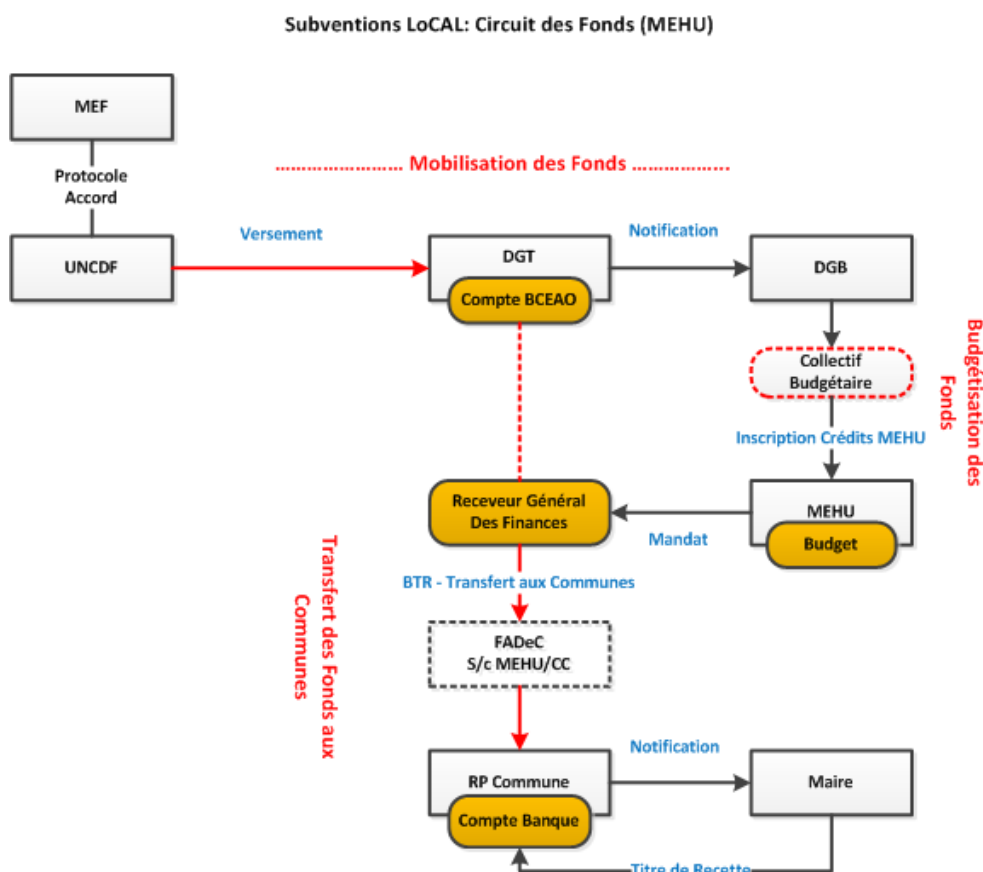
Subventions LoCAL: Circuit des Fonds (MEHU)

MEF

Protocole Accord

……………………. Mobilisation des Fonds ………………..

UNCDF

Versement

DGT

Compte BCEAO

Notification

DGB

Collectif Budgétaire

Budgétisation des Fonds

Inscription Crédits MEHU

Receveur Général Des Finances

Mandat

MEHU

Budget

Transfert des Fonds aux Communes

BTR - Transfert aux Communes

FADeC S/c MEHU/CC

Notification

RP Commune

Compte Banque

Maire

Titre de Recette